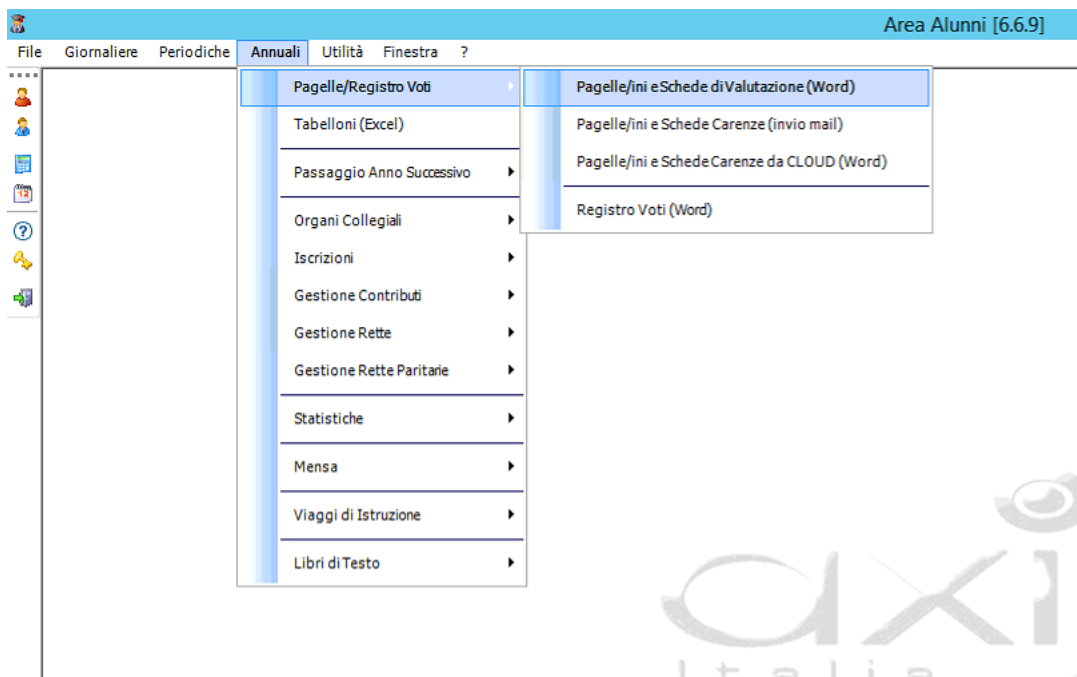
Area Alunni [6.6.9]

File Giornaliere Periodiche Annuali Utilità Finestra ?

Pagelle/Registro Voti
Tabelloni (Excel)
Passaggio Anno Successivo
Organi Collegiali
Iscrizioni
Gestione Contributi
Gestione Rette
Gestione Rette Paritarie
Statistiche
Mensa
Viaggi di Istruzione
Libri di Testo

Pagelle/ini e Schede di Valutazione (Word)
Pagelle/ini e Schede Carenze (invio mail)
Pagelle/ini e Schede Carenze da CLOUD (Word)
Registro Voti (Word)

axi
italia